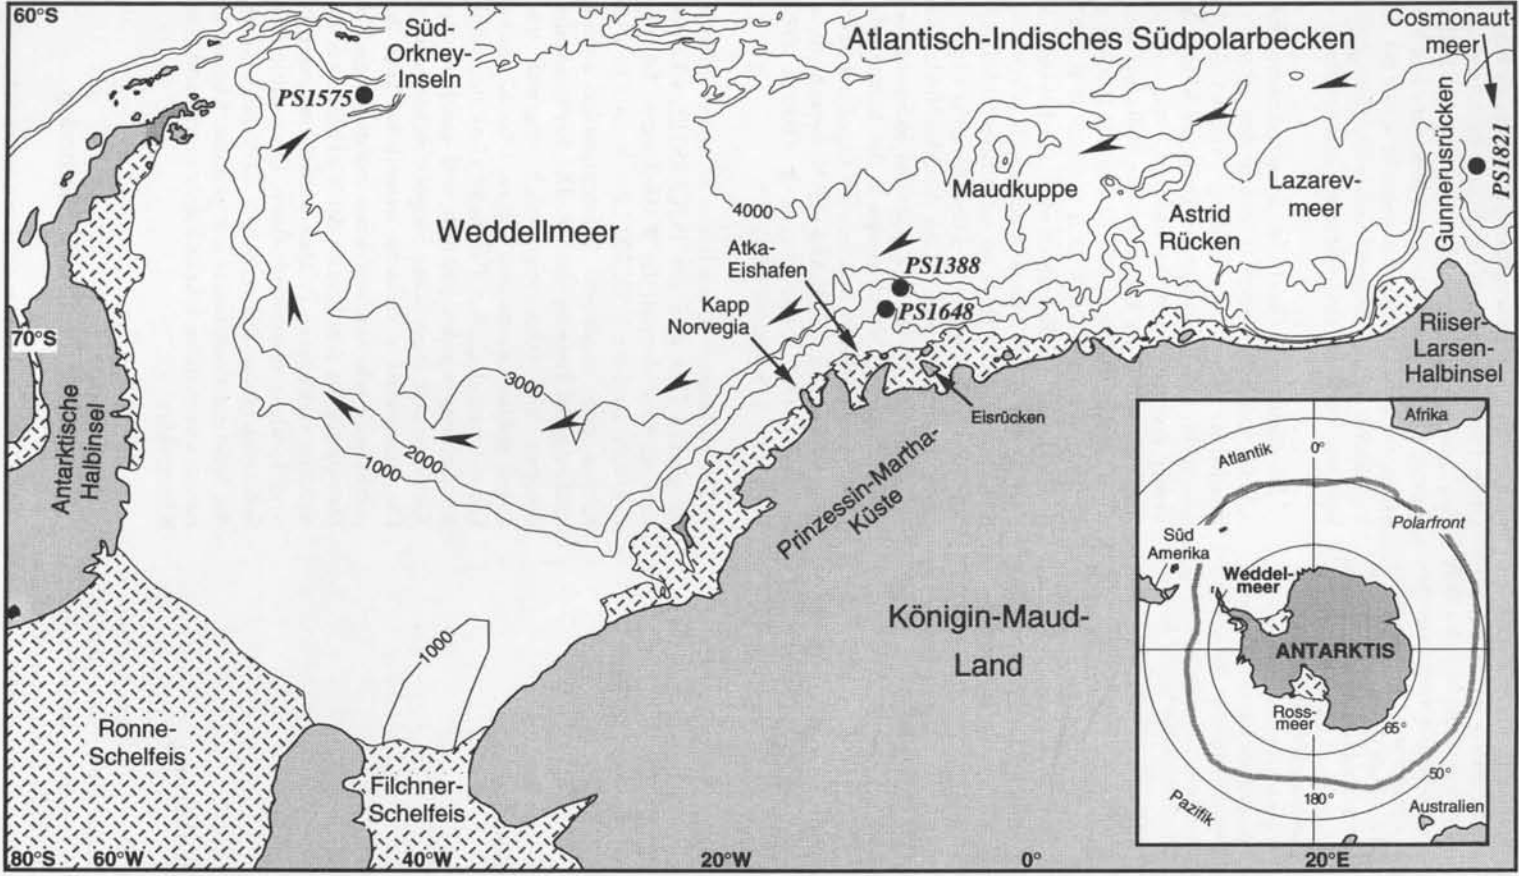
60°S

Süd-Orkney-Inseln

PS1575

Atlantisch-Indisches Südpolarbecken

Cosmonautmeer

Gunnerusrücken

PS1821

Maudkuppe

Lazarevmeer

Astrid Rücken

4000

Weddellmeer

Atka-Eishafen

PS1388

PS1648

Kapp Norvegia

70°S

Riiser-Larsen-Halbinsel

3000

Eisrücken

2000

1000

Antarktische Halbinsel

Prinzessin-Martha-Küste

Königin-Maud-Land

1000

Ronne-Schelfeis

Filchner-Schelfeis

80°S 60°W

40°W

20°W

0°

20°E

Afrika

Atlantik

0°

Polarfront

Süd Amerika

Weddelmeer

ANTARKTIS

Rossmeer

65°

50°

180°

Pazifik

Australien